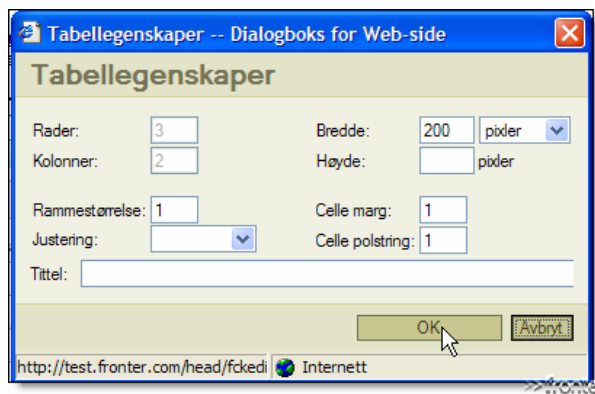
Tabellegenskaper -- Dialogboks for Web-side

Tabellegenskaper

Rader: 3
Kolonner: 2

Bredde: 200 pixler
Høyde: pixler

Rammestørrelse: 1
Justering:

Celle marg: 1
Celle polstring: 1

Tittel:

OK
Avbryt

http://test.fronter.com/head/fckedi
Internett

>>fronter